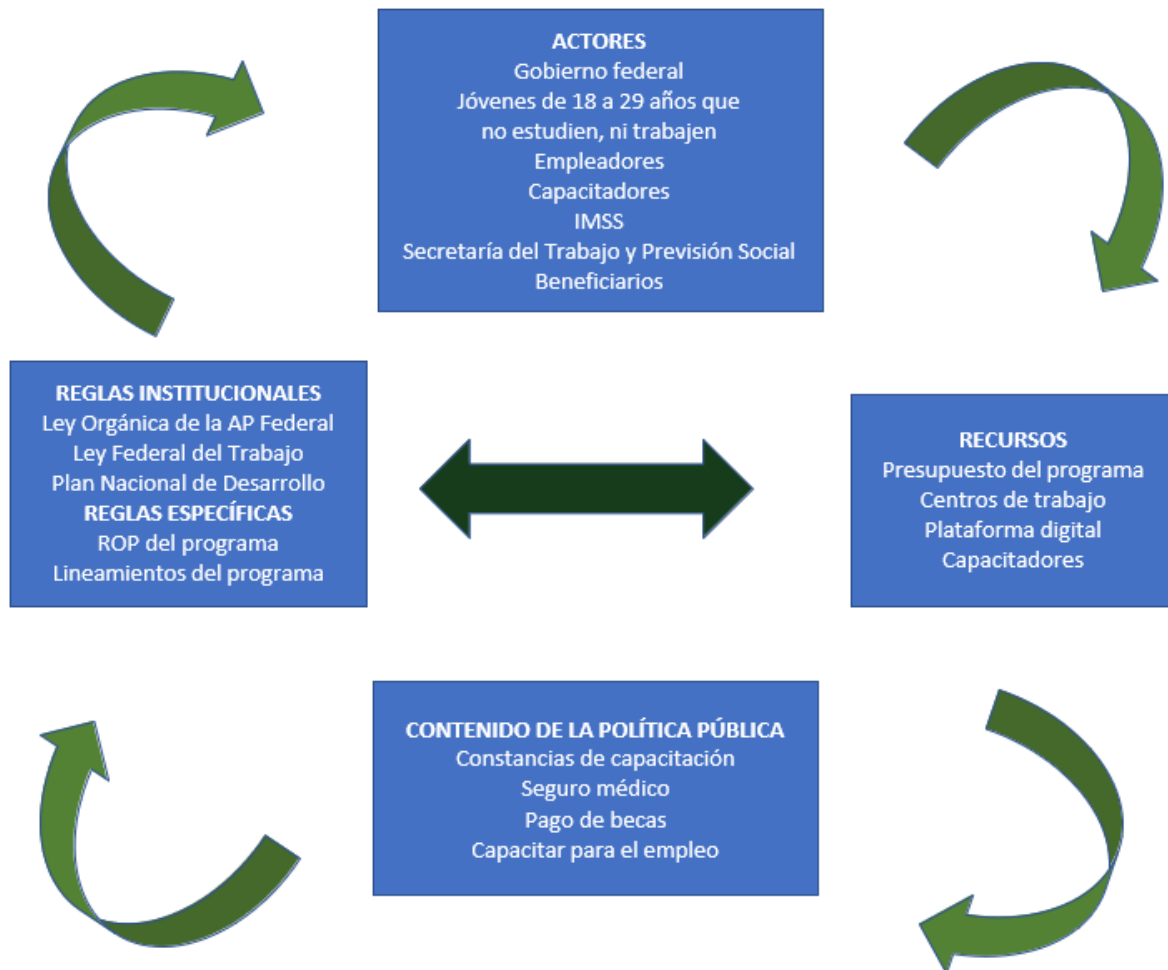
ACTORES
Gobierno federal
Jóvenes de 18 a 29 años que no estudien, ni trabajen
Empleadores
Capacitadores
IMSS
Secretaría del Trabajo y Previsión Social
Beneficiarios

REGLAS INSTITUCIONALES
Ley Orgánica de la AP Federal
Ley Federal del Trabajo
Plan Nacional de Desarrollo
REGLAS ESPECÍFICAS
ROP del programa
Lineamientos del programa

RECURSOS
Presupuesto del programa
Centros de trabajo
Plataforma digital
Capacitadores

CONTENIDO DE LA POLÍTICA PÚBLICA
Constancias de capacitación
Seguro médico
Pago de becas
Capacitar para el empleo